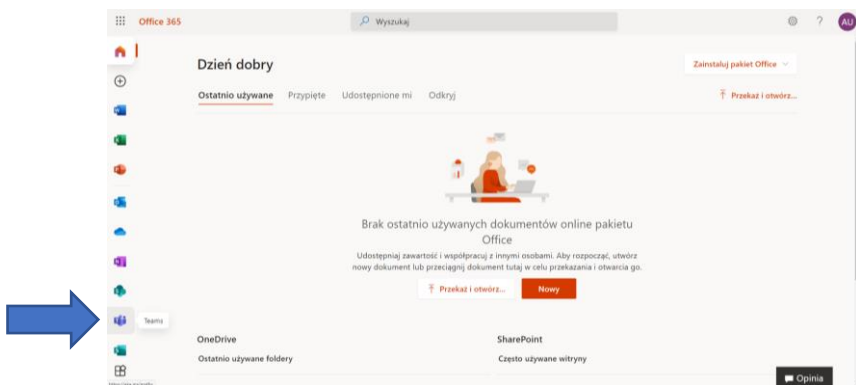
Office 365

Wyszukaj

AU

Dzień dobry

Zainstaluj pakiet Office

Ostatnio używane Przypięte Udostępnione mi Odkryj

Przekaż i otwórz...

Brak ostatnio używanych dokumentów online pakietu Office

Udostępniaj zawartość i współpracuj z innymi osobami. Aby rozpocząć, utwórz nowy dokument lub przeciągnij dokument tutaj w celu przekazania i otwarcia go.

Przekaż i otwórz...

Nowy

Teams

OneDrive

Ostatnio używane foldery

SharePoint

Często używane witryny

Opinia